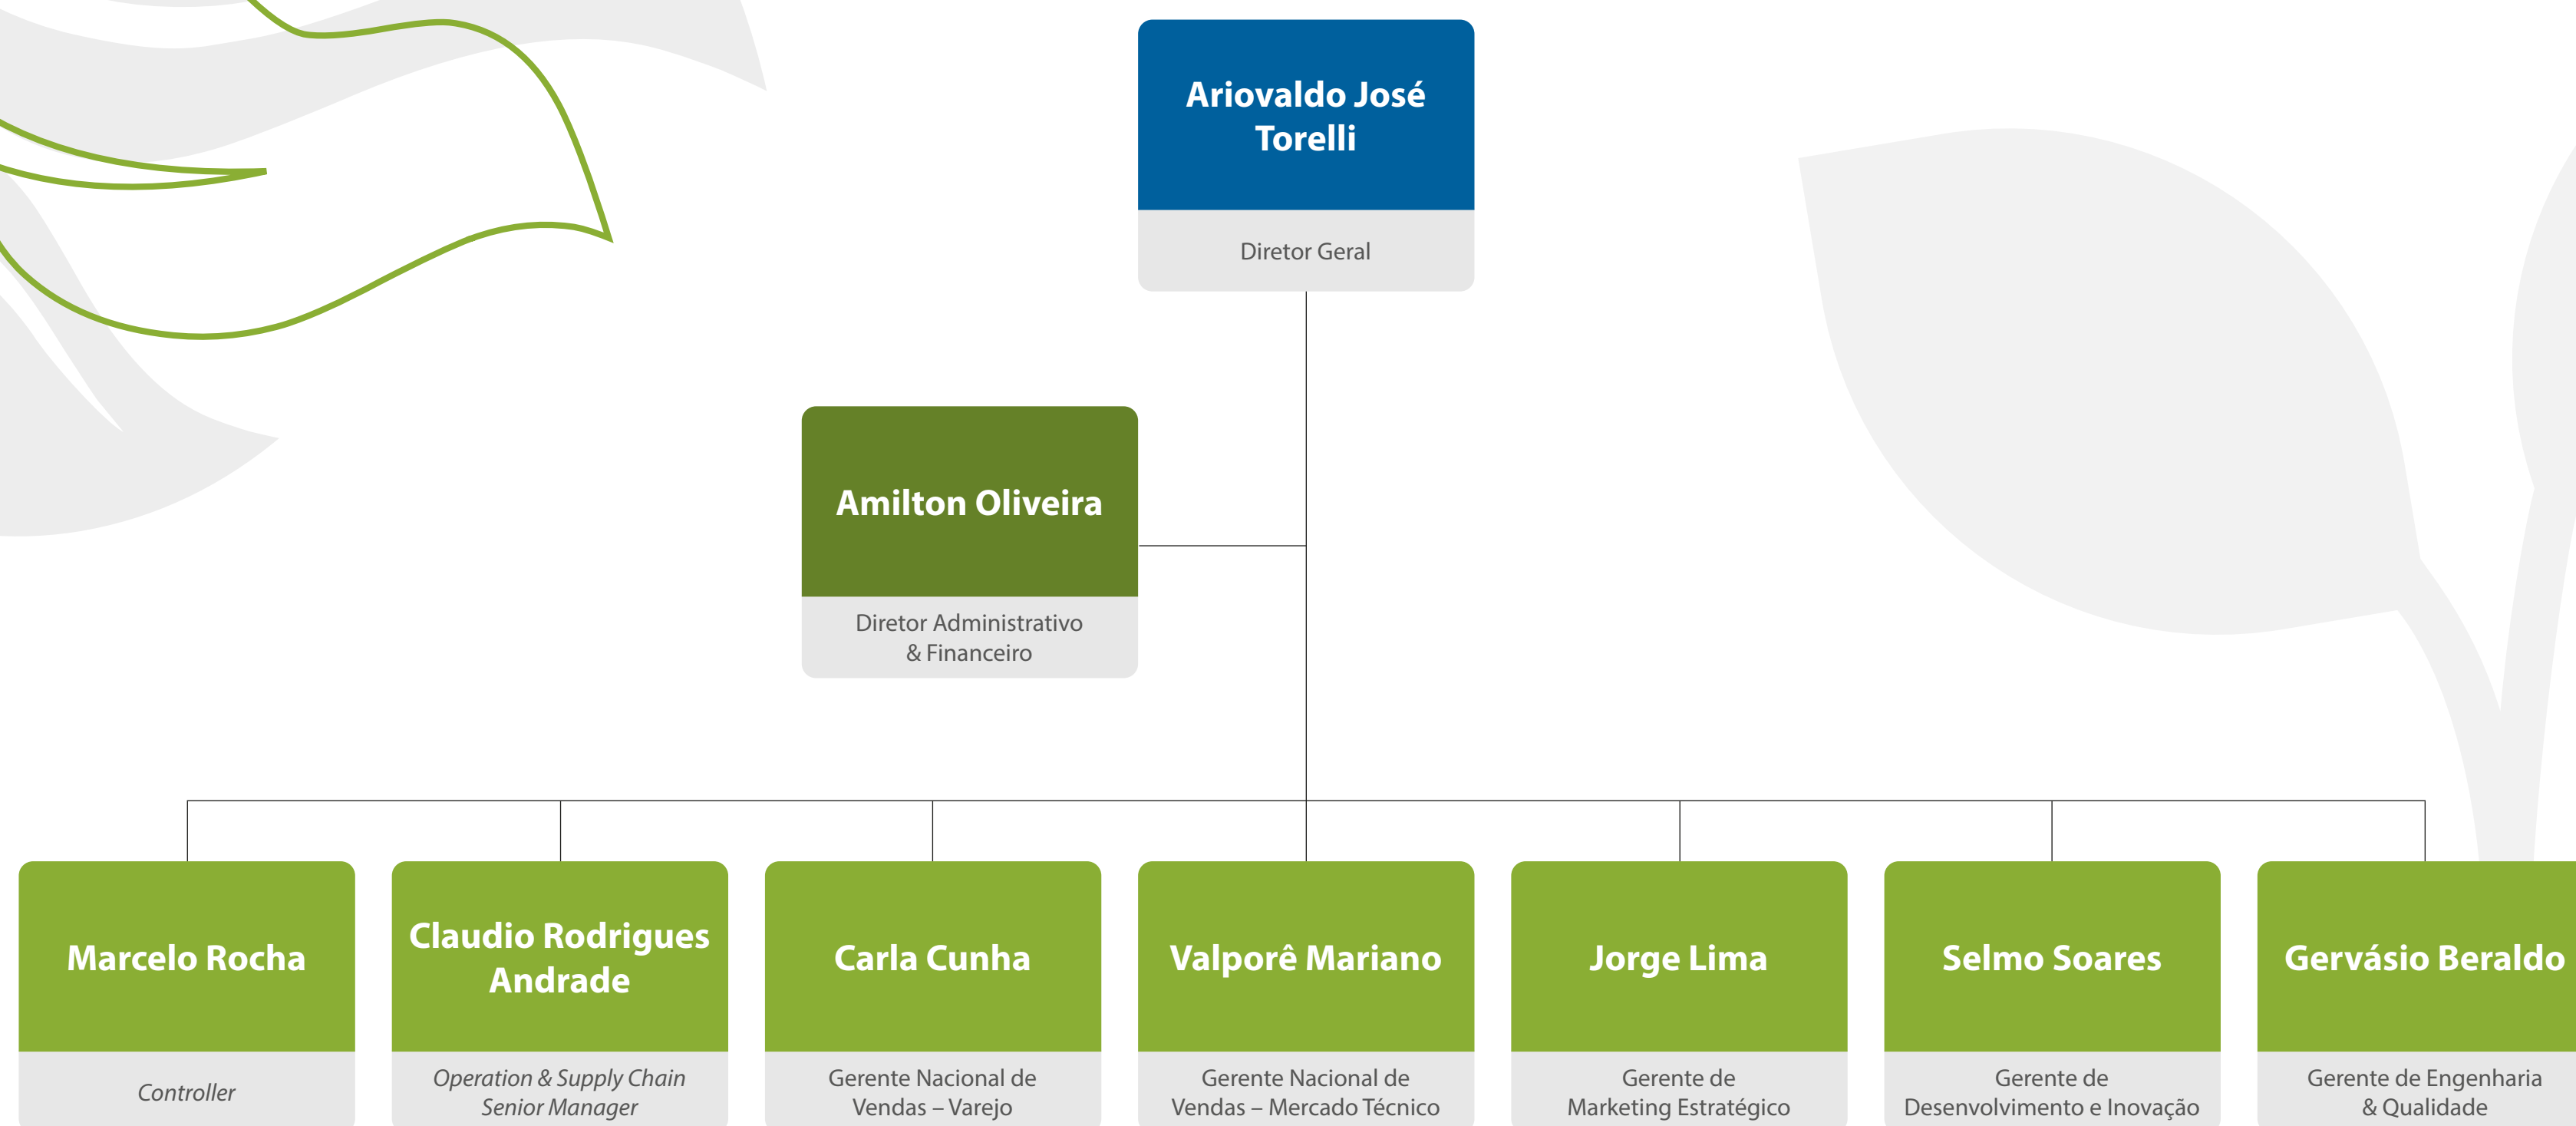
Ariovaldo José Torelli

Diretor Geral

Amilton Oliveira

Diretor Administrativo & Financeiro

Marcelo Rocha

Controller

Claudio Rodrigues Andrade

Operation & Supply Chain Senior Manager

Carla Cunha

Gerente Nacional de Vendas – Varejo

Valporê Mariano

Gerente Nacional de Vendas – Mercado Técnico

Jorge Lima

Gerente de Marketing Estratégico

Selmo Soares

Gerente de Desenvolvimento e Inovação

Gervásio Beraldo

Gerente de Engenharia & Qualidade